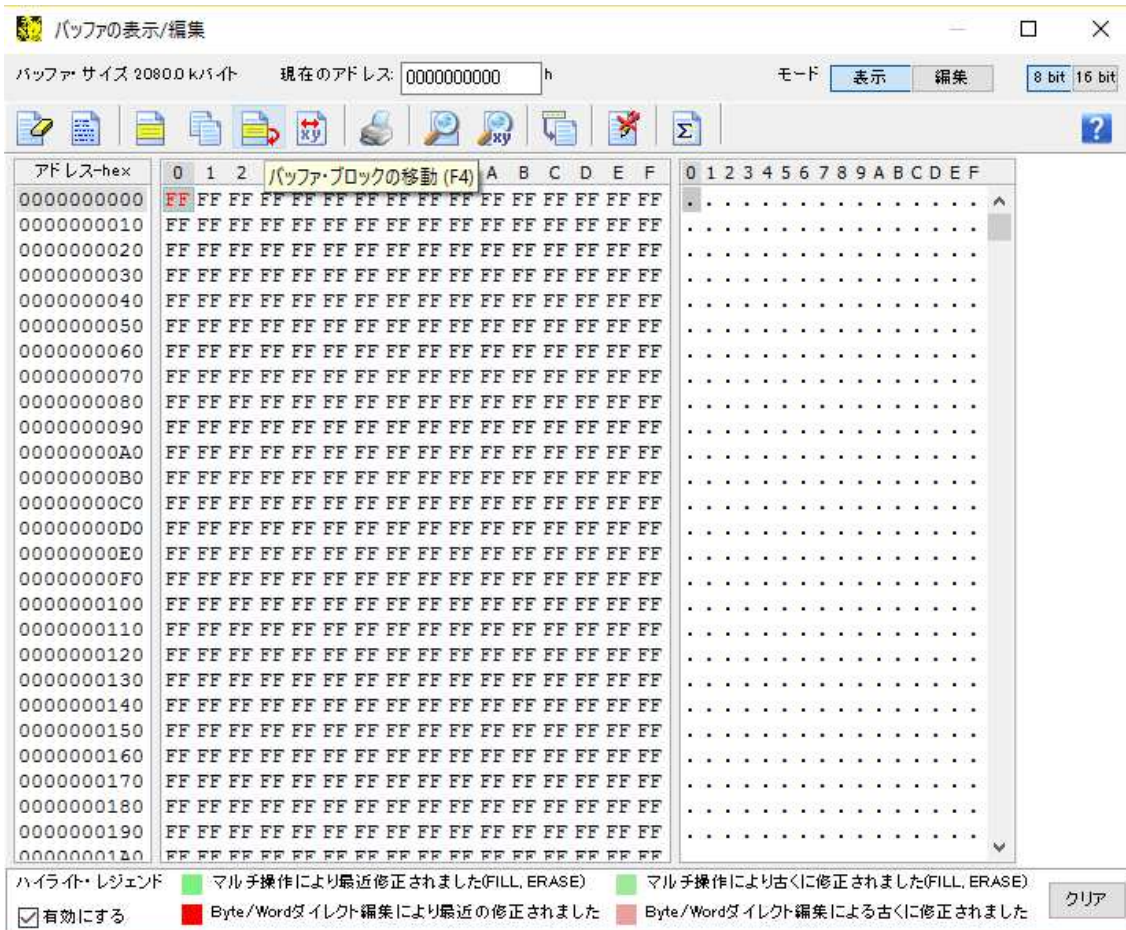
バッファの表示/編集

バッファ・サイズ 2080.0 kバイト 現在のアドレス: 0000000000 h

モード 表示 編集 8 bit 16 bit

パッファ・ブロックの移動 (F4)

| アドレス-hex | 0 1 2 ... A B C D E F | 0 1 2 3 4 5 6 7 8 9 A B C D E F |
|---|---|---|
| 0000000000 | FF FF FF FF FF FF FF FF FF FF FF FF FF FF FF FF | ................ |
| 0000000010 | FF FF FF FF FF FF FF FF FF FF FF FF FF FF FF FF | ................ |
| 0000000020 | FF FF FF FF FF FF FF FF FF FF FF FF FF FF FF FF | ................ |
| 0000000030 | FF FF FF FF FF FF FF FF FF FF FF FF FF FF FF FF | ................ |
| 0000000040 | FF FF FF FF FF FF FF FF FF FF FF FF FF FF FF FF | ................ |
| 0000000050 | FF FF FF FF FF FF FF FF FF FF FF FF FF FF FF FF | ................ |
| 0000000060 | FF FF FF FF FF FF FF FF FF FF FF FF FF FF FF FF | ................ |
| 0000000070 | FF FF FF FF FF FF FF FF FF FF FF FF FF FF FF FF | ................ |
| 0000000080 | FF FF FF FF FF FF FF FF FF FF FF FF FF FF FF FF | ................ |
| 0000000090 | FF FF FF FF FF FF FF FF FF FF FF FF FF FF FF FF | ................ |
| 00000000A0 | FF FF FF FF FF FF FF FF FF FF FF FF FF FF FF FF | ................ |
| 00000000B0 | FF FF FF FF FF FF FF FF FF FF FF FF FF FF FF FF | ................ |
| 00000000C0 | FF FF FF FF FF FF FF FF FF FF FF FF FF FF FF FF | ................ |
| 00000000D0 | FF FF FF FF FF FF FF FF FF FF FF FF FF FF FF FF | ................ |
| 00000000E0 | FF FF FF FF FF FF FF FF FF FF FF FF FF FF FF FF | ................ |
| 00000000F0 | FF FF FF FF FF FF FF FF FF FF FF FF FF FF FF FF | ................ |
| 0000000100 | FF FF FF FF FF FF FF FF FF FF FF FF FF FF FF FF | ................ |
| 0000000110 | FF FF FF FF FF FF FF FF FF FF FF FF FF FF FF FF | ................ |
| 0000000120 | FF FF FF FF FF FF FF FF FF FF FF FF FF FF FF FF | ................ |
| 0000000130 | FF FF FF FF FF FF FF FF FF FF FF FF FF FF FF FF | ................ |
| 0000000140 | FF FF FF FF FF FF FF FF FF FF FF FF FF FF FF FF | ................ |
| 0000000150 | FF FF FF FF FF FF FF FF FF FF FF FF FF FF FF FF | ................ |
| 0000000160 | FF FF FF FF FF FF FF FF FF FF FF FF FF FF FF FF | ................ |
| 0000000170 | FF FF FF FF FF FF FF FF FF FF FF FF FF FF FF FF | ................ |
| 0000000180 | FF FF FF FF FF FF FF FF FF FF FF FF FF FF FF FF | ................ |
| 0000000190 | FF FF FF FF FF FF FF FF FF FF FF FF FF FF FF FF | ................ |
| 00000001A0 | FF FF FF FF FF FF FF FF FF FF FF FF FF FF FF FF | |

ハイライト・レジェンド マルチ操作により最近修正されました(FILL, ERASE) マルチ操作により古くに修正されました(FILL, ERASE)
有効にする Byte/Wordダイレクト編集により最近の修正されました Byte/Wordダイレクト編集による古くに修正されました
クリア